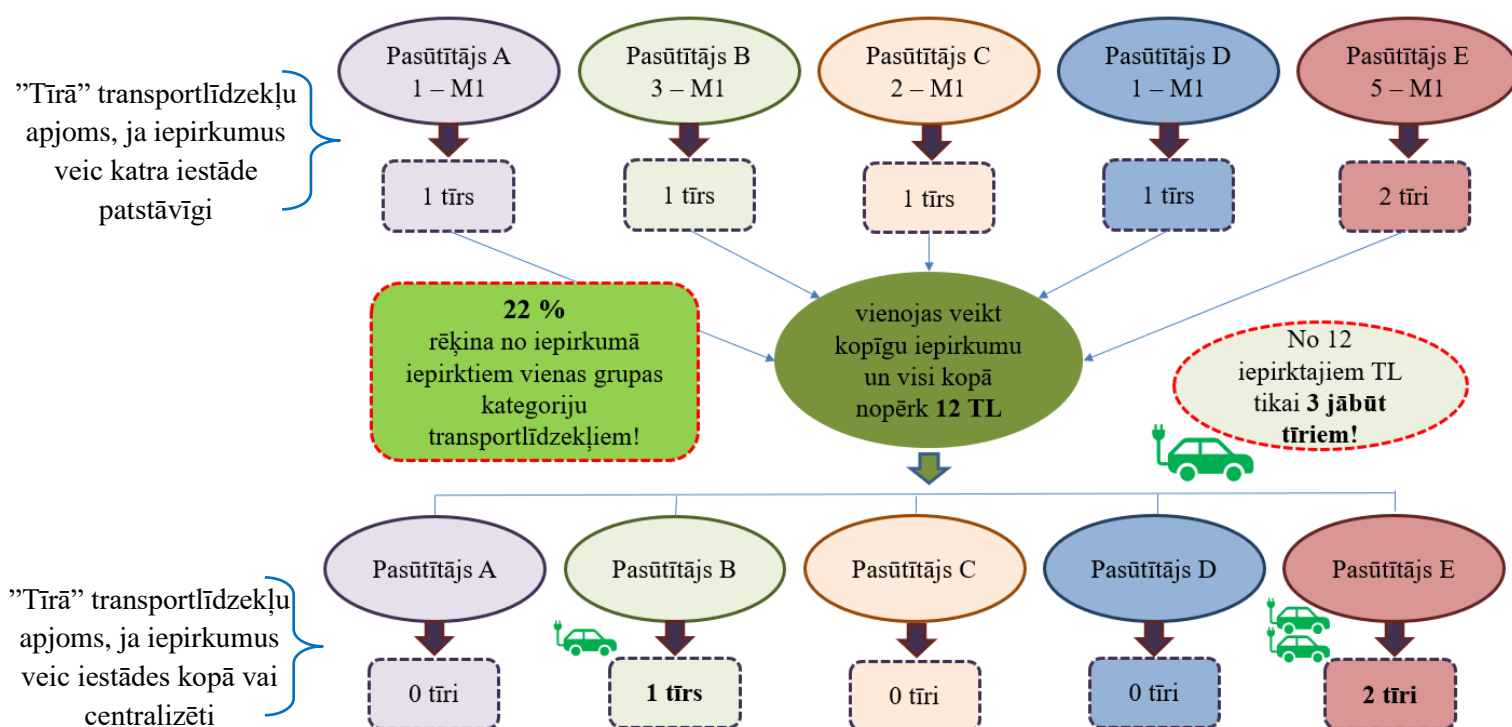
”Tīrā” transportlīdzekļu apjoms, ja iepirkumus veic katra iestāde patstāvīgi

Pasūtītājs A 1 – M1

Pasūtītājs B 3 – M1

Pasūtītājs C 2 – M1

Pasūtītājs D 1 – M1

Pasūtītājs E 5 – M1

1 tīrs

1 tīrs

1 tīrs

1 tīrs

2 tīri

**22 %** rēķina no iepirkumā iepirktiem vienas grupas kategoriju transportlīdzekļiem!

vienojas veikt kopīgu iepirkumu un visi kopā nopērk **12 TL**

No 12 iepirktajiem TL tikai **3 jābūt tīriem!**

”Tīrā” transportlīdzekļu apjoms, ja iepirkumus veic iestādes kopā vai centralizēti

Pasūtītājs A

Pasūtītājs B

Pasūtītājs C

Pasūtītājs D

Pasūtītājs E

0 tīri

**1 tīrs**

0 tīri

0 tīri

**2 tīri**